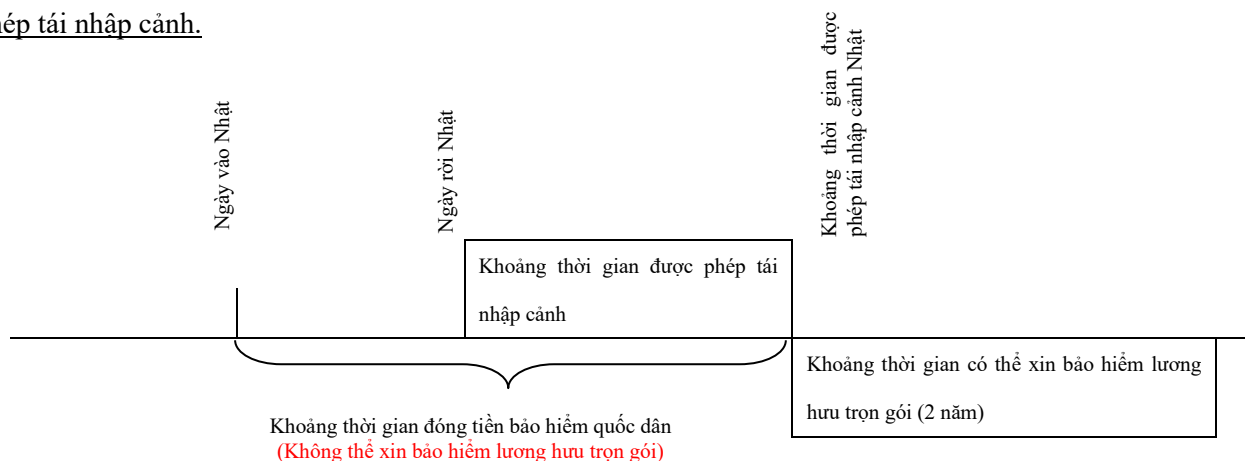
phép tái nhập cảnh.

Ngày vào Nhật

Ngày rời Nhật

Khoảng thời gian được phép tái nhập cảnh Nhật

Khoảng thời gian được phép tái nhập cảnh

Khoảng thời gian có thể xin bảo hiểm lương hưu trọn gói (2 năm)

Khoảng thời gian đóng tiền bảo hiểm quốc dân
(Không thể xin bảo hiểm lương hưu trọn gói)